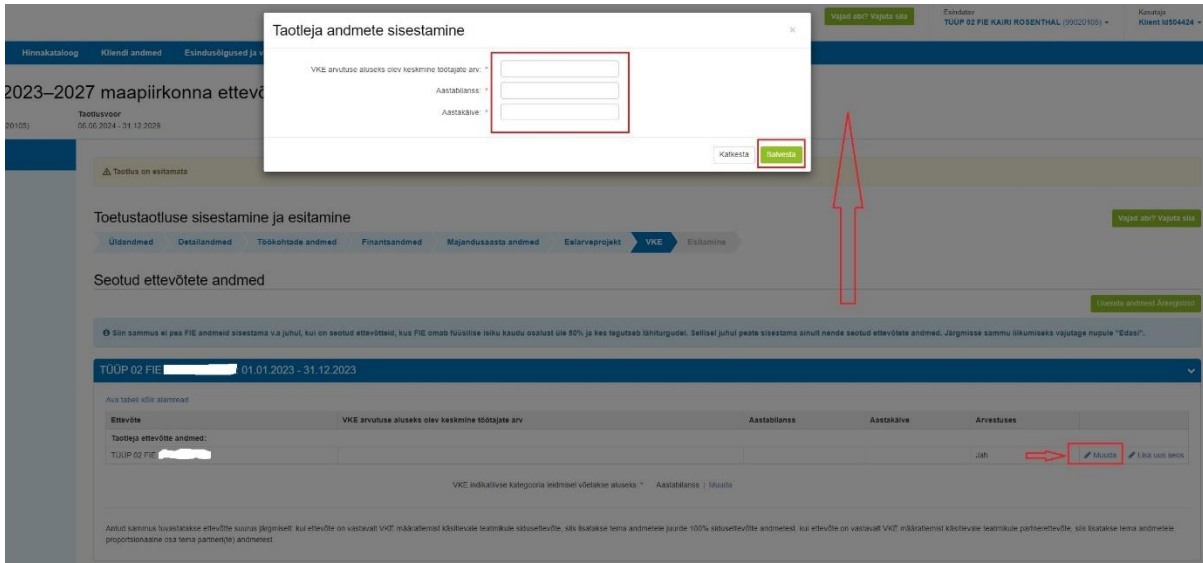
Vajad abi? Vajuta siia
Esindatav
TÜÜP 02 FIE KAIRI ROSENTHAL (90020105)
Kasutaja
Klient Id504424

Hinnakataloog
Kliendi andmed
Esindusõigused ja v

2023–2027 maapiirkonna ettevõ
Taotlusvoor
05.06.2024 - 31.12.2029
20105)

Taotleja andmete sisestamine
×
VKE arvutuse aluseks olev keskmine töötajate arv: *
Aastabilanss: *
Aastakäive: *
Katkesta
Salvesta

⚠ Taotlus on esitamata

Toetustaotluse sisestamine ja esitamine
Vajad abi? Vajuta siia
Üldandmed
Detailandmed
Töökohtade andmed
Finantsandmed
Majandusaasta andmed
Eelarveprojekt
VKE
Esitamine

Seotud ettevõtete andmed
Uuenda andmed Äriregistrist

ℹ Siin sammus ei pea FIE andmeid sisestama v.a juhul, kui on seotud ettevõtteid, kus FIE omab füüsilise isiku kaudu osalust üle 50% ja kes tegutseb lähiturgudel. Sellisel juhul peate sisestama ainult nende seotud ettevõtete andmed. Järgmisse sammu liikumiseks vajutage nupule "Edasi".

TÜÜP 02 FIE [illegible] 01.01.2023 - 31.12.2023

Ava tabeli kõik stsenaariumid

| Ettevõte | VKE arvutuse aluseks olev keskmine töötajate arv | Aastabilanss | Aastakäive | Arvestuses | |
|---|---|---|---|---|---|
| Taotleja ettevõtte andmed: | | | | | |
| TÜÜP 02 FIE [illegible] | | | | Jah | Muuda Lisa uus kirje |

VKE lõdikatiivse kategooria leidmisel võetakse aluseks: * Aastabilanss | Muuda

Antud sammus tuvastatakse ettevõtte suurus järgmiselt: kui ettevõte on vastavalt VKE määratlemist käsitlevale teatmikule sidusettevõte, siis lisatakse tema andmetele juurde 100% sidusettevõtte andmetest, kui ettevõte on vastavalt VKE määratlemist käsitlevale teatmikule partnerettevõte, siis lisatakse tema andmetele proportsionaalne osa tema partneri(te) andmetest.